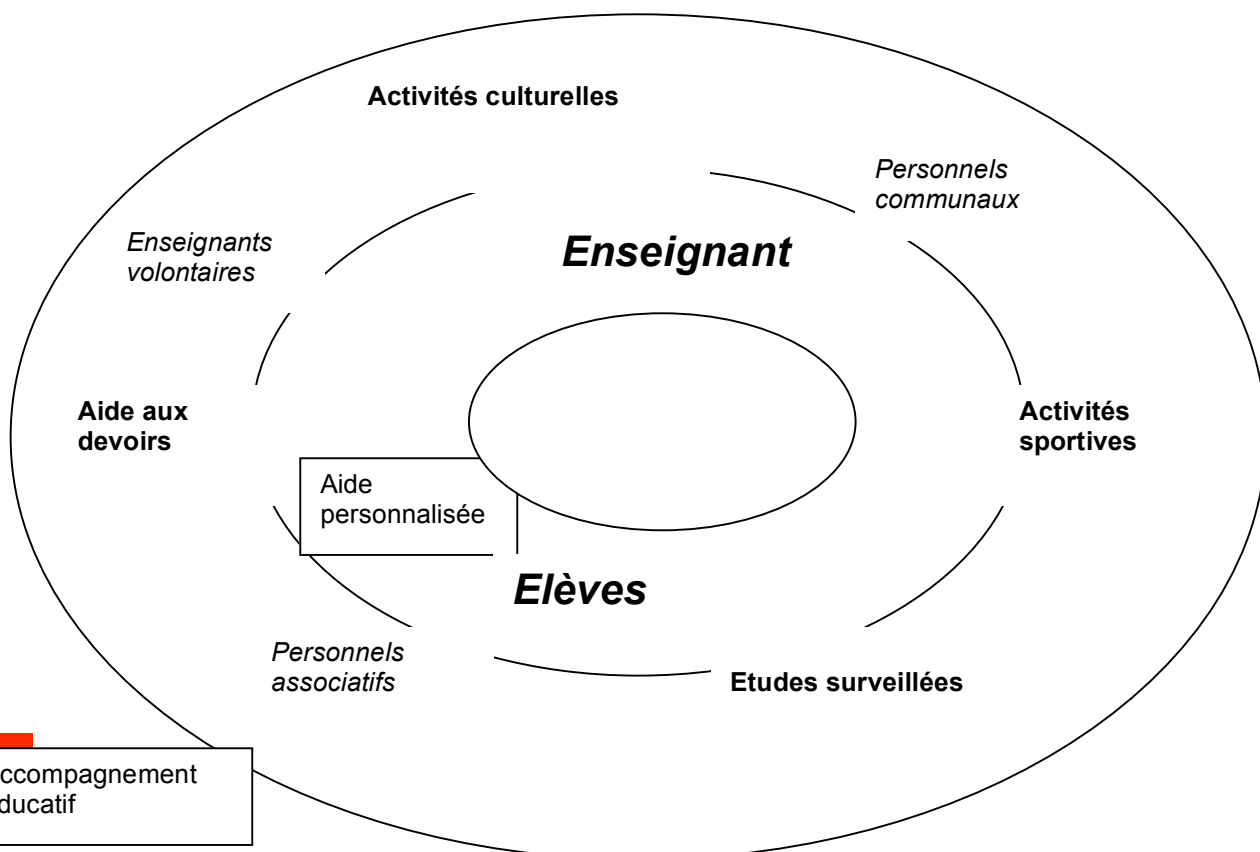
Activités culturelles

Personnels communaux

Enseignants volontaires

Enseignant

Aide aux devoirs

Activités sportives

Aide personnalisée

Elèves

Personnels associatifs

Etudes surveillées

ccompagnement ducatif